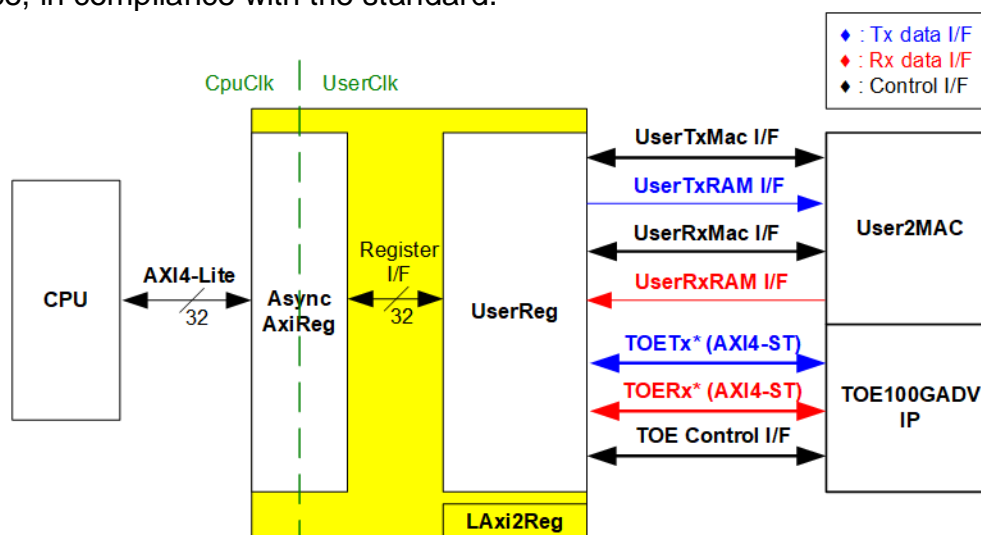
ce, in compliance with the standard.

♦ : Tx data I/F
♦ : Rx data I/F
♦ : Control I/F

CpuClk
UserClk

CPU
AXI4-Lite
32
Async AxiReg
Register I/F
32
UserReg
LAxi2Reg

UserTxMac I/F
UserTxRAM I/F
UserRxMac I/F
UserRxRAM I/F
TOETx* (AXI4-ST)
TOERx* (AXI4-ST)
TOE Control I/F

User2MAC
TOE100GADV IP